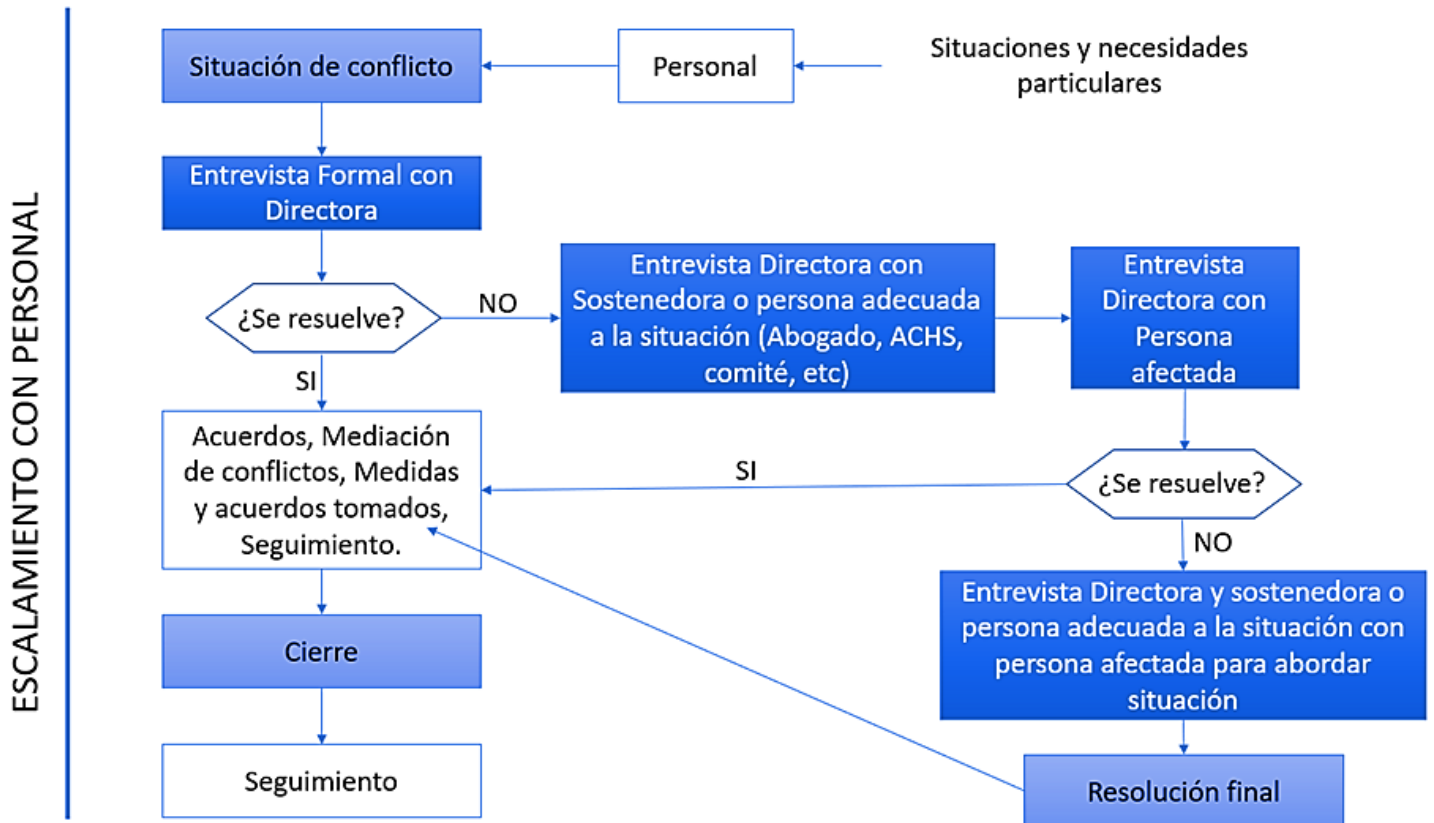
ESCALAMIENTO CON PERSONAL

Situación de conflicto

Personal

Situaciones y necesidades particulares

Entrevista Formal con Directora

¿Se resuelve?

NO

Entrevista Directora con Sostenedora o persona adecuada a la situación (Abogado, ACHS, comité, etc)

Entrevista Directora con Persona afectada

SI

Acuerdos, Mediación de conflictos, Medidas y acuerdos tomados, Seguimiento.

SI

¿Se resuelve?

NO

Entrevista Directora y sostenedora o persona adecuada a la situación con persona afectada para abordar situación

Cierre

Seguimiento

Resolución final